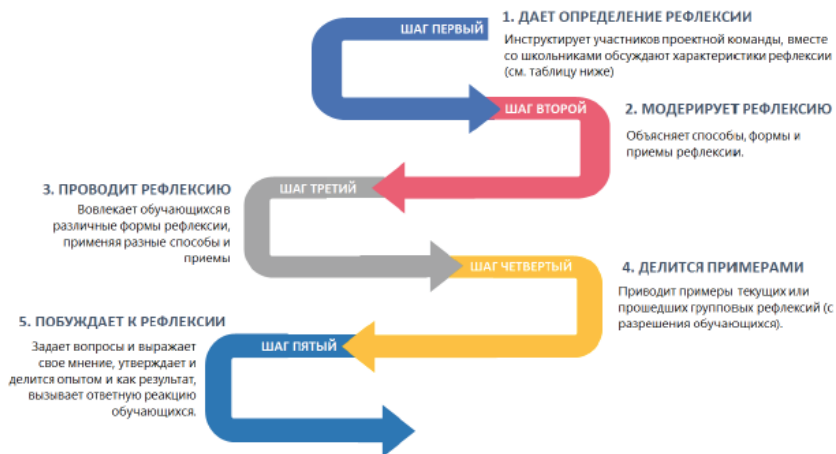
ШАГ ПЕРВЫЙ

1. ДАЕТ ОПРЕДЕЛЕНИЕ РЕФЛЕКСИИ

Инструктирует участников проектной команды, вместе со школьниками обсуждают характеристики рефлексии (см. таблицу ниже)

ШАГ ВТОРОЙ

2. МОДЕРИРУЕТ РЕФЛЕКСИЮ

Объясняет способы, формы и приемы рефлексии.

ШАГ ТРЕТИЙ

3. ПРОВОДИТ РЕФЛЕКСИЮ

Вовлекает обучающихся в различные формы рефлексии, применяя разные способы и приемы

ШАГ ЧЕТВЕРТЫЙ

4. ДЕЛИТСЯ ПРИМЕРАМИ

Приводит примеры текущих или прошедших групповых рефлексий (с разрешения обучающихся).

ШАГ ПЯТЫЙ

5. ПОБУЖДАЕТ К РЕФЛЕКСИИ

Задает вопросы и выражает свое мнение, утверждает и делится опытом и как результат, вызывает ответную реакцию обучающихся.